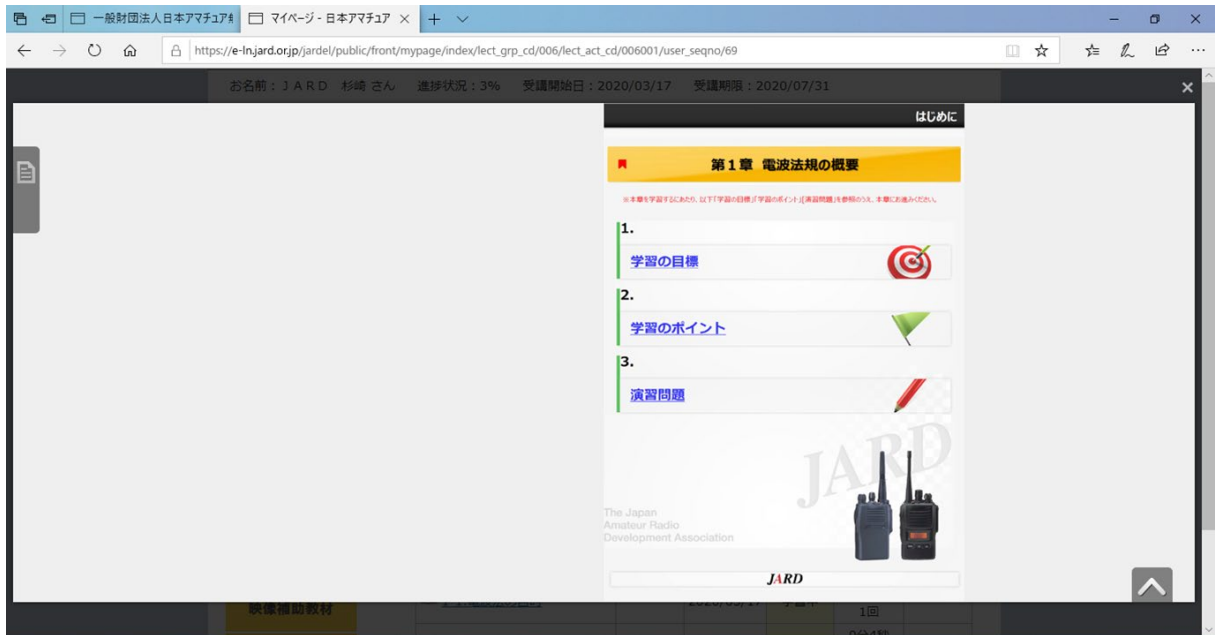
一般財団法人日本アマチュア

マイページ - 日本アマチュア

https://e-ln.jard.or.jp/jardel/public/front/mypage/index/lect_grp_cd/006/lect_act_cd/006001/user_seqno/69

お名前：ＪＡＲＤ　杉崎 さん　進捗状況：3%　受講開始日：2020/03/17　受講期限：2020/07/31

はじめに

第１章 電波法規の概要

※本章を学習するにあたり、以下「学習の目標」「学習のポイント」「演習問題」を参照のうえ、本章にお進みください。

1.
学習の目標

2.
学習のポイント

3.
演習問題

JARD

The Japan Amateur Radio Development Association

JARD

映像補助教材

1回